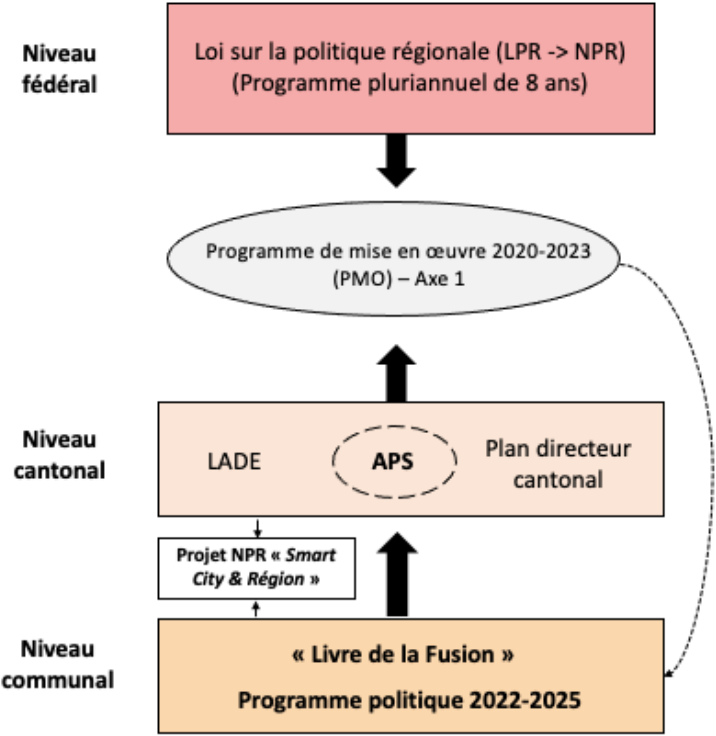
Niveau fédéral

Loi sur la politique régionale (LPR -> NPR)
(Programme pluriannuel de 8 ans)

Programme de mise en œuvre 2020-2023
(PMO) – Axe 1

Niveau cantonal

LADE

APS

Plan directeur cantonal

Projet NPR « *Smart City & Région* »

Niveau communal

« Livre de la Fusion »

Programme politique 2022-2025